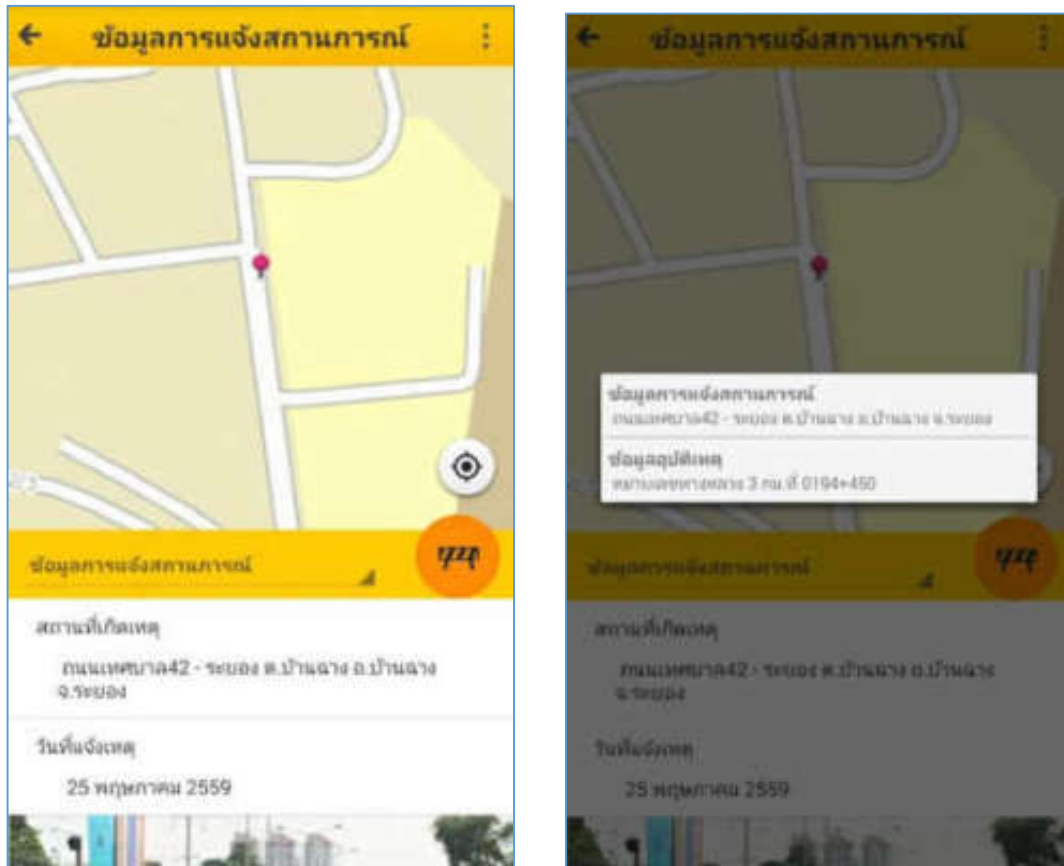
ข้อมูลการแจ้งสถานการณ์

ข้อมูลการแจ้งสถานการณ์

สถานที่เกิดเหตุ

ถนนเทศบาล42 - ระยอง ต.บ้านฉาง อ.บ้านฉาง จ.ระยอง

วันที่แจ้งเหตุ

25 พฤษภาคม 2559

ข้อมูลการแจ้งสถานการณ์

ข้อมูลการแจ้งสถานการณ์

ถนนเทศบาล42 - ระยอง ต.บ้านฉาง อ.บ้านฉาง จ.ระยอง

ข้อมูลอุบัติเหตุ

หมายเลขทางหลวง 3 กม.ที่ 0194+450

ข้อมูลการแจ้งสถานการณ์

สถานที่เกิดเหตุ

ถนนเทศบาล42 - ระยอง ต.บ้านฉาง อ.บ้านฉาง จ.ระยอง

วันที่แจ้งเหตุ

25 พฤษภาคม 2559